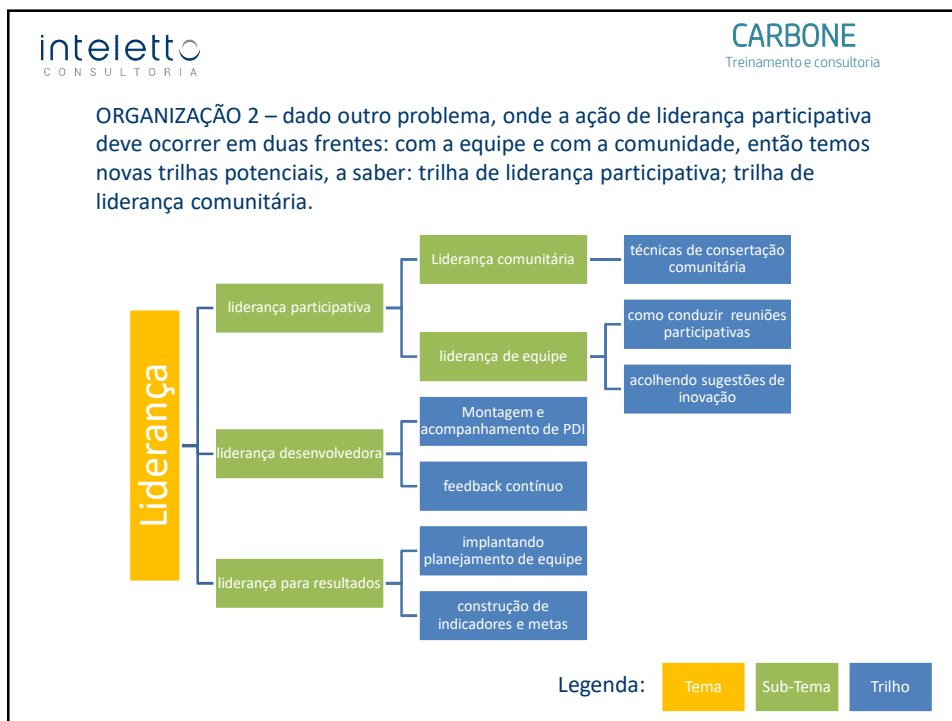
intelettO
CONSULTORIA

CARBONE
Treinamento e consultoria

ORGANIZAÇÃO 2 – dado outro problema, onde a ação de liderança participativa deve ocorrer em duas frentes: com a equipe e com a comunidade, então temos novas trilhas potenciais, a saber: trilha de liderança participativa; trilha de liderança comunitária.

Liderança

liderança participativa

Liderança comunitária

técnicas de consertação comunitária

liderança de equipe

como conduzir reuniões participativas

acolhendo sugestões de inovação

liderança desenvolvedora

Montagem e acompanhamento de PDI

feedback contínuo

liderança para resultados

implantando planejamento de equipe

construção de indicadores e metas

Legenda: Tema Sub-Tema Trilho